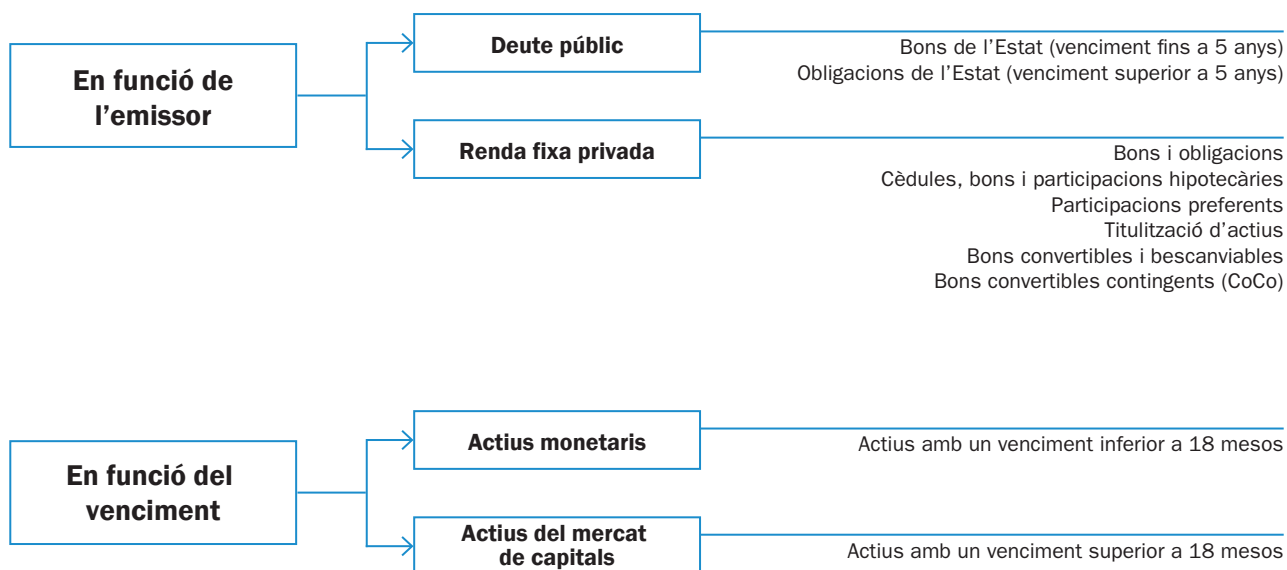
En funció de l’emissor

Deute públic

Bons de l’Estat (venciment fins a 5 anys)
Obligacions de l’Estat (venciment superior a 5 anys)

Renda fixa privada

Bons i obligacions
Cèdules, bons i participacions hipotecàries
Participacions preferents
Titulització d’actius
Bons convertibles i bescanviables
Bons convertibles contingents (CoCo)

En funció del venciment

Actius monetaris

Actius amb un venciment inferior a 18 mesos

Actius del mercat de capitals

Actius amb un venciment superior a 18 mesos